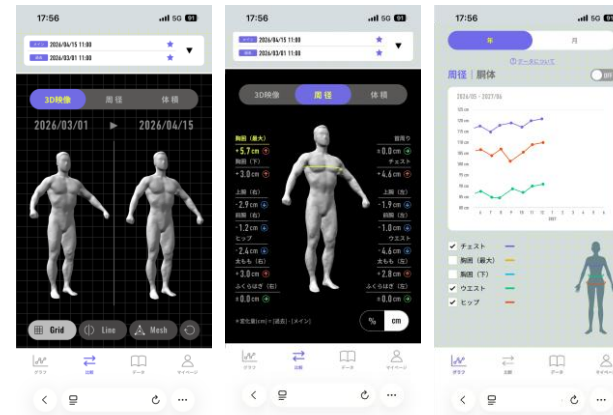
17:56 5G

2026/04/15 11:00
2026/03/01 11:00

3D映像 周径 体積

2026/03/01 ▶ 2026/04/15

Grid Line Mesh

グラフ 比較 データ マイページ

17:56 5G

2026/04/15 11:00
2026/03/01 11:00

3D映像 周径 体積

胸囲（最大） +5.7 cm
胸囲（下） -3.0 cm
上腕（右） -2.9 cm
前腕（右） -1.2 cm
ヒップ +2.4 cm
太もも（右） +3.0 cm
ふくらはぎ（右） ±0.0 cm

首周り ±0.0 cm
チェスト +4.6 cm
上腕（左） -1.9 cm
前腕（左） -1.0 cm
ウエスト -4.6 cm
太もも（左） +2.8 cm
ふくらはぎ（左） ±0.0 cm

※変化量(cm) = [比較] - [メイン]

% cm

グラフ 比較 データ マイページ

17:56 5G

年 月

データについて

周径 | 胴体

2026/05 - 2027/04

チェスト
胸囲（最大）
胸囲（下）
ウエスト
ヒップ

グラフ 比較 データ マイページ